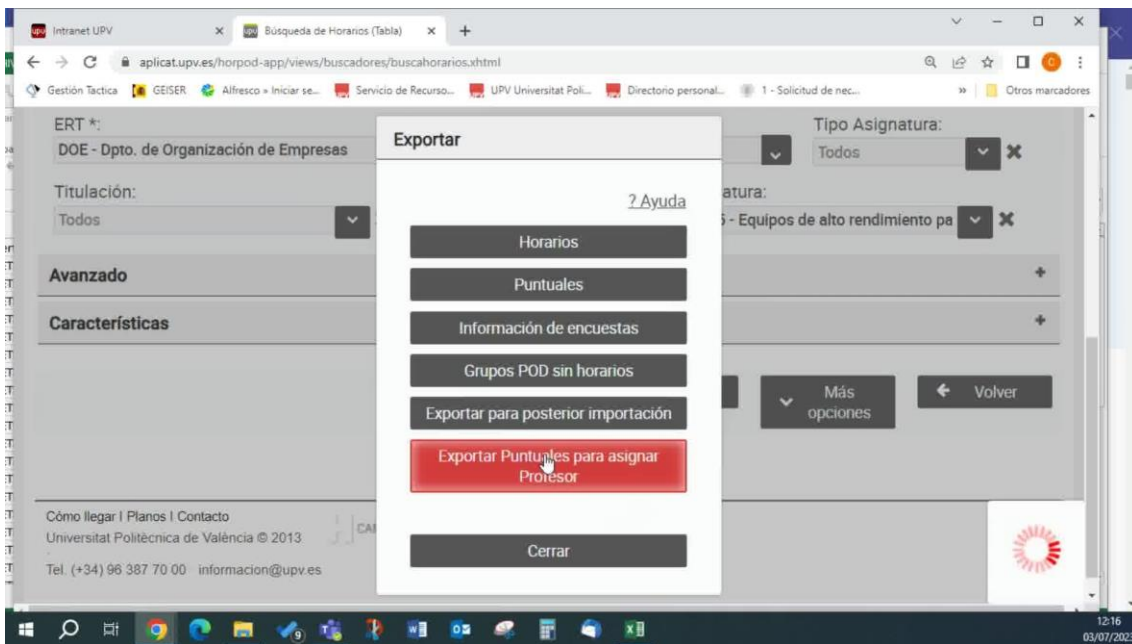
Intranet UPV
Búsqueda de Horarios (Tabla)
aplicat.upv.es/horpod-app/views/buscadores/buscahorarios.xhtml
Gestión Tactica GEISER Alfresco » Iniciar se... Servicio de Recurso... UPV Universitat Poli... Directorio personal... 1 - Solicitud de nec... Otros marcadores

ERT *:
DOE - Dpto. de Organización de Empresas
Tipo Asignatura:
Todos
Titulación:
Todos
atura:
5 - Equipos de alto rendimiento pa
Avanzado
Características
Más opciones
Volver

Exportar
? Ayuda
Horarios
Puntuales
Información de encuestas
Grupos POD sin horarios
Exportar para posterior importación
Exportar Puntuales para asignar Profesor
Cerrar

Cómo llegar | Planos | Contacto
Universitat Politècnica de València © 2013
Tel. (+34) 96 387 70 00 informacion@upv.es
CA

12:16
03/07/2023